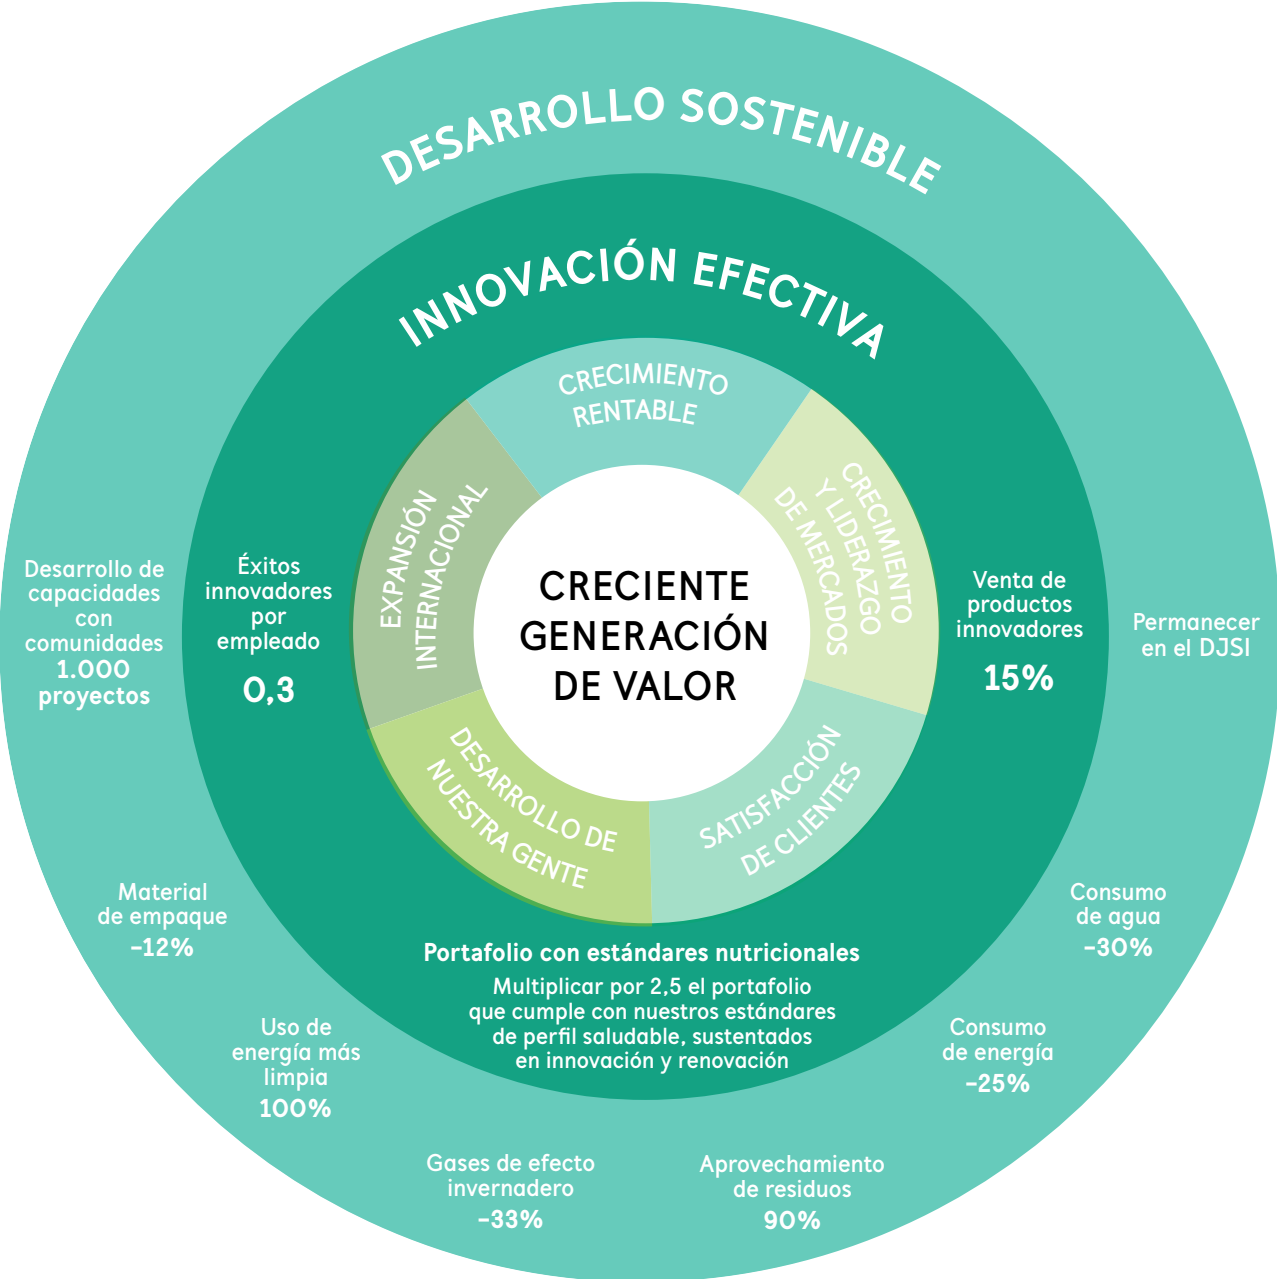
DESARROLLO SOSTENIBLE

INNOVACIÓN EFECTIVA

CRECIMIENTO RENTABLE

CRECIMIENTO Y LIDERAZGO DE MERCADOS

SATISFACCIÓN DE CLIENTES

DESARROLLO DE NUESTRA GENTE

EXPANSIÓN INTERNACIONAL

CRECIENTE GENERACIÓN DE VALOR

Éxitos innovadores por empleado
0,3

Venta de productos innovadores
15%

Portafolio con estándares nutricionales
Multiplicar por 2,5 el portafolio que cumple con nuestros estándares de perfil saludable, sustentados en innovación y renovación

Desarrollo de capacidades con comunidades
1.000 proyectos

Permanecer en el DJSI

Material de empaque
-12%

Consumo de agua
-30%

Uso de energía más limpia
100%

Consumo de energía
-25%

Gases de efecto invernadero
-33%

Aprovechamiento de residuos
90%